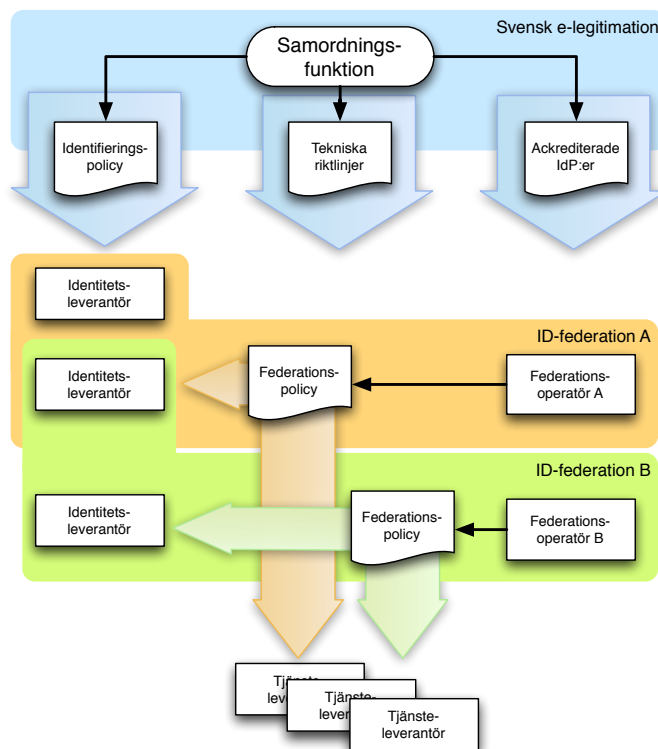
Svensk e-legitimation

Samordningsfunktion

Identifieringspolicy

Tekniska riktlinjer

Ackrediterade IdP:er

Identitetsleverantör

ID-federation A

Identitetsleverantör

Federationspolicy

Federationsoperatör A

ID-federation B

Identitetsleverantör

Federationspolicy

Federationsoperatör B

Tjänste- lev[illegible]

Tjänste- lever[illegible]

Tjänsteleverantör